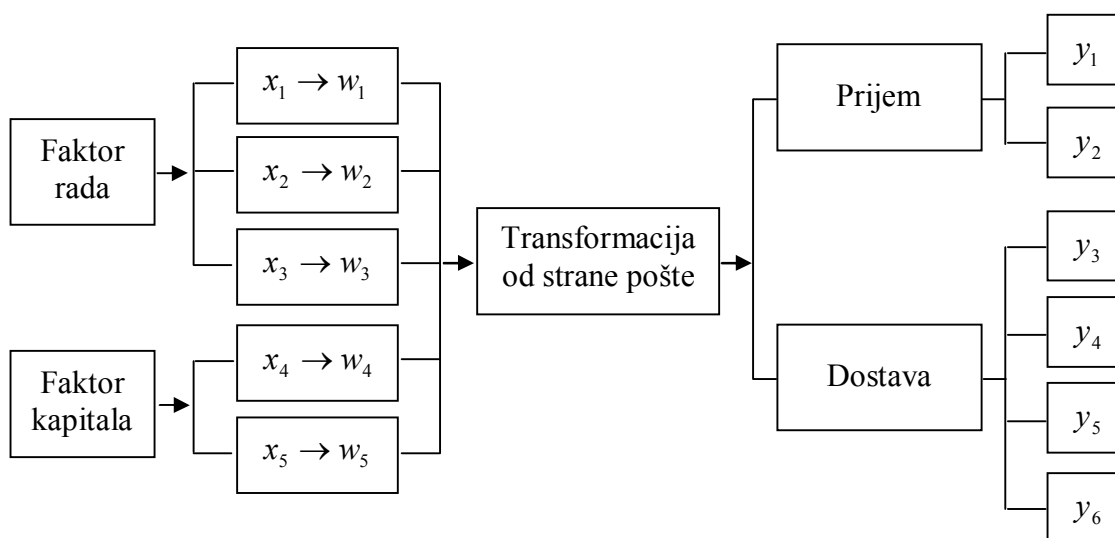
Faktor rada

$x_1 \rightarrow w_1$

$x_2 \rightarrow w_2$

$x_3 \rightarrow w_3$

Faktor kapitala

$x_4 \rightarrow w_4$

$x_5 \rightarrow w_5$

Transformacija od strane pošte

Prijem

$y_1$

$y_2$

Dostava

$y_3$

$y_4$

$y_5$

$y_6$